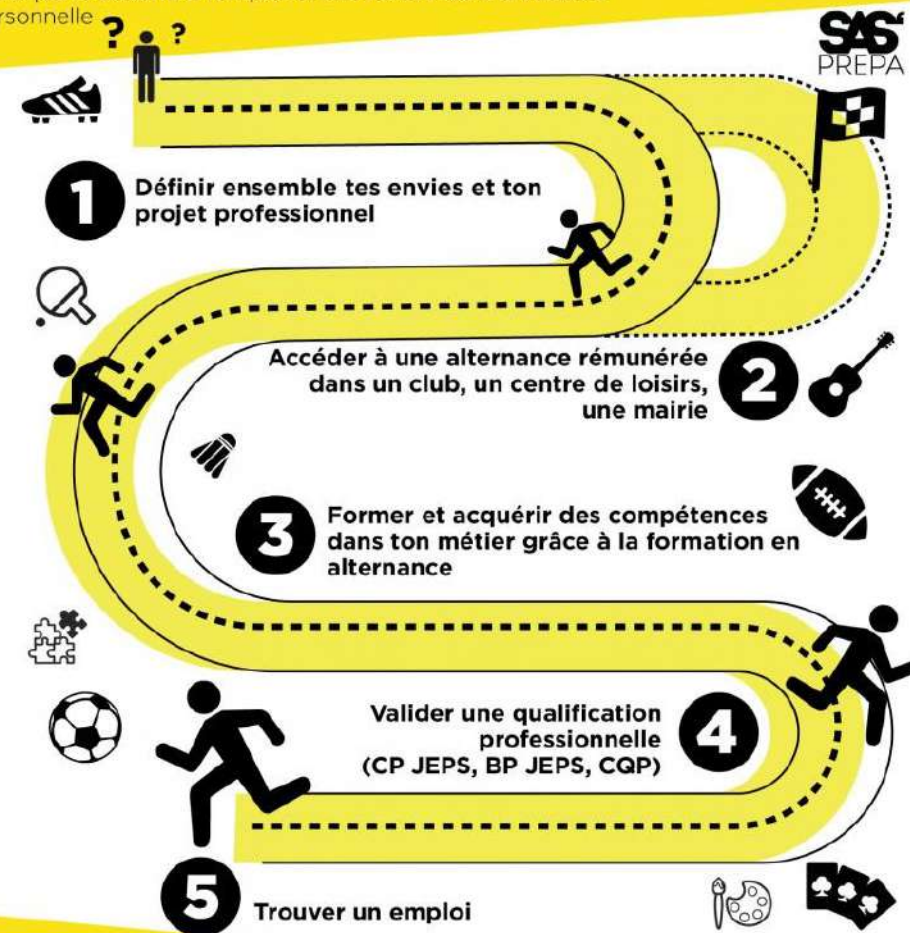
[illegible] sonnelle

? ?

SAS PREPA

1 Définir ensemble tes envies et ton projet professionnel

Accéder à une alternance rémunérée dans un club, un centre de loisirs, une mairie 2

3 Former et acquérir des compétences dans ton métier grâce à la formation en alternance

Valider une qualification professionnelle (CP JEPS, BP JEPS, CQP) 4

5 Trouver un emploi